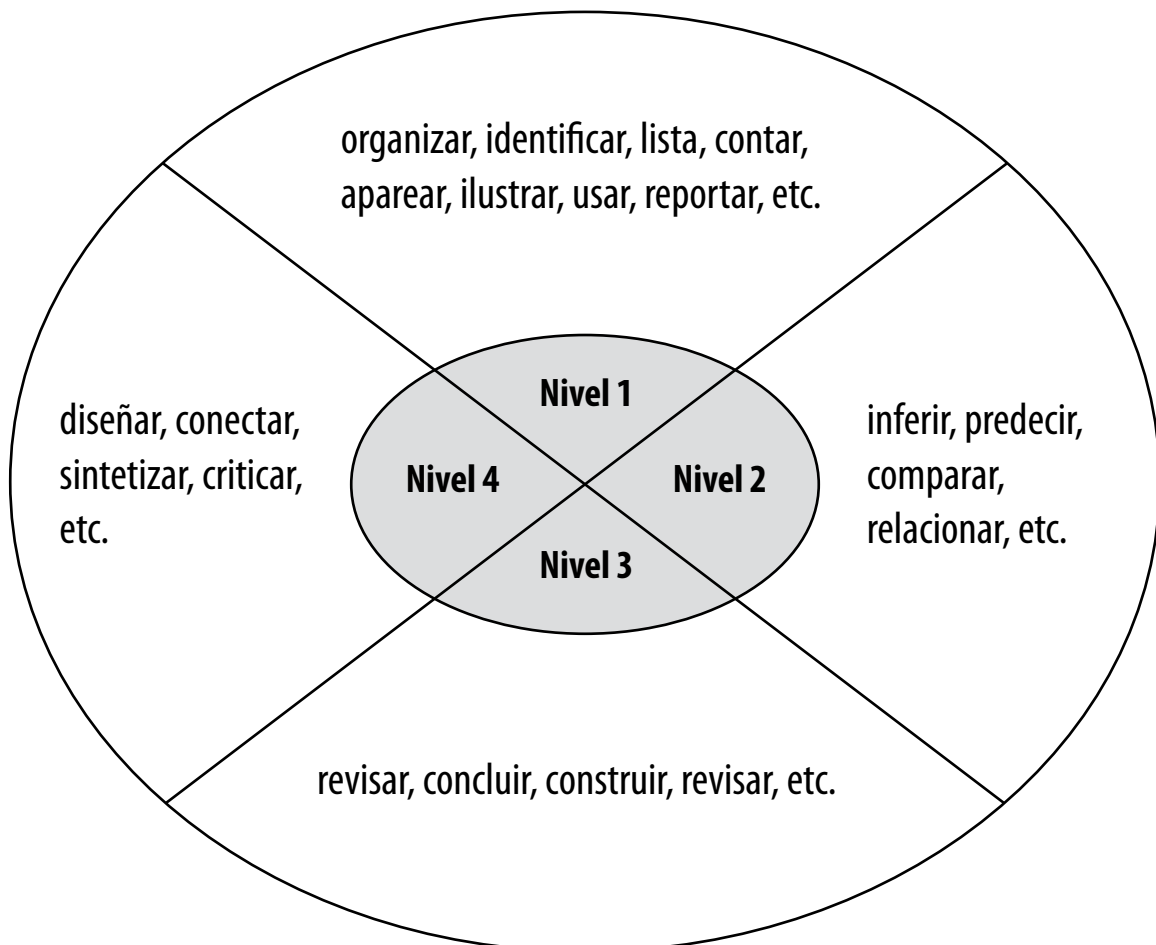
organizar, identificar, lista, contar, aparear, ilustrar, usar, reportar, etc.

diseñar, conectar, sintetizar, criticar, etc.

Nivel 1

Nivel 4

Nivel 2

Nivel 3

inferir, predecir, comparar, relacionar, etc.

revisar, concluir, construir, revisar, etc.